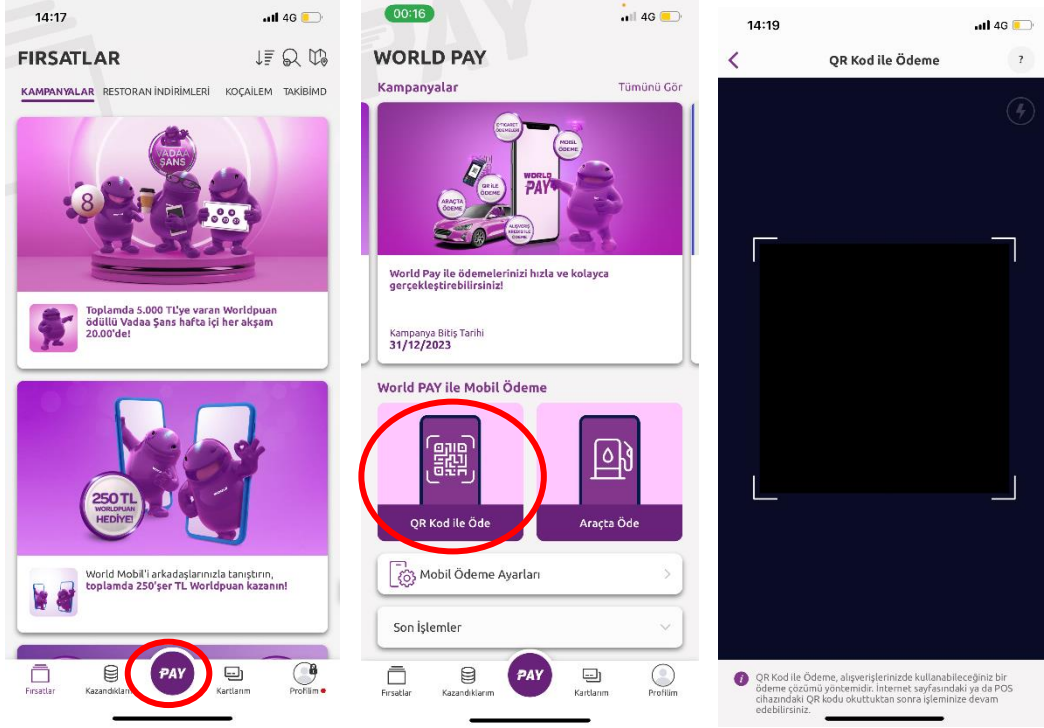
14:17 4G

FIRSATLAR

KAMPANYALAR RESTORAN İNDİRİMLERİ KOÇAİLEM TAKİBİMD

VADAA ŞANS

8

Toplamda 5.000 TL'ye varan Worldpuan ödülü Vadaa Şans hafta içi her akşam 20.00'de!

250 TL WORLDPUAN HEDİYE!

World Mobil'i arkadaşlarınızla tanıştırın, toplamda 250'şer TL Worldpuan kazanın!

Fırsatlar Kazandıklarım PAY Kartlarım Profilim

00:16 4G

WORLD PAY

Kampanyalar Tümünü Gör

E-TİCARET ÖDEMELERİ MOBİL ÖDEME QR İLE ÖDEME ARAÇTA ÖDEME ALIŞVERİŞ BEDEL ÖDEME WORLD PAY

World Pay ile ödemelerinizi hızla ve kolayca gerçekleştirebilirsiniz!

Kampanya Bitiş Tarihi
31/12/2023

World PAY ile Mobil Ödeme

QR Kod ile Öde

Araçta Öde

Mobil Ödeme Ayarları

Son İşlemler

Fırsatlar Kazandıklarım PAY Kartlarım Profilim

14:19 4G

QR Kod ile Ödeme ?

QR Kod ile Ödeme, alışverişlerinizde kullanabileceğiniz bir ödeme çözümü yöntemidir. İnternet sayfasındaki ya da POS cihazındaki QR kodu okuttuktan sonra işleminize devam edebilirsiniz.